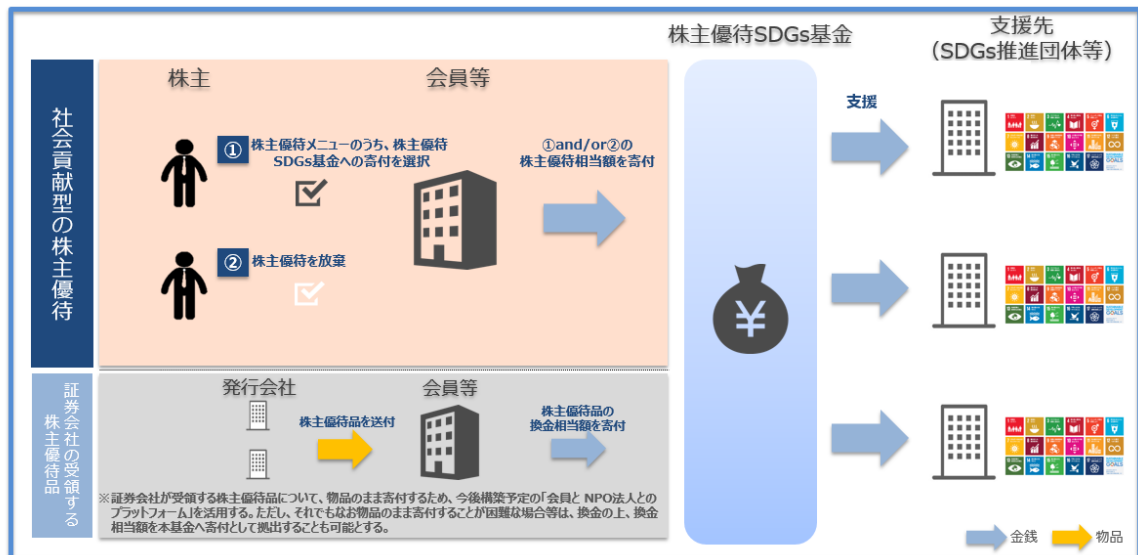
株主優待SDGs基金

支援先
（SDGs推進団体等）

社会貢献型の株主優待

株主

会員等

① 株主優待メニューのうち、株主優待SDGs基金への寄付を選択

② 株主優待を放棄

①and/or②の株主優待相当額を寄付

支援

証券会社の受領する株主優待品

発行会社

会員等

株主優待品を送付

株主優待品の換金相当額を寄付

※証券会社が受領する株主優待品について、物品のまま寄付するため、今後構築予定の「会員と NPO法人とのプラットフォーム」を活用する。ただし、それでもなお物品のまま寄付することが困難な場合等は、換金の上、換金相当額を本基金へ寄付として拠出することも可能とする。

¥

金銭

物品